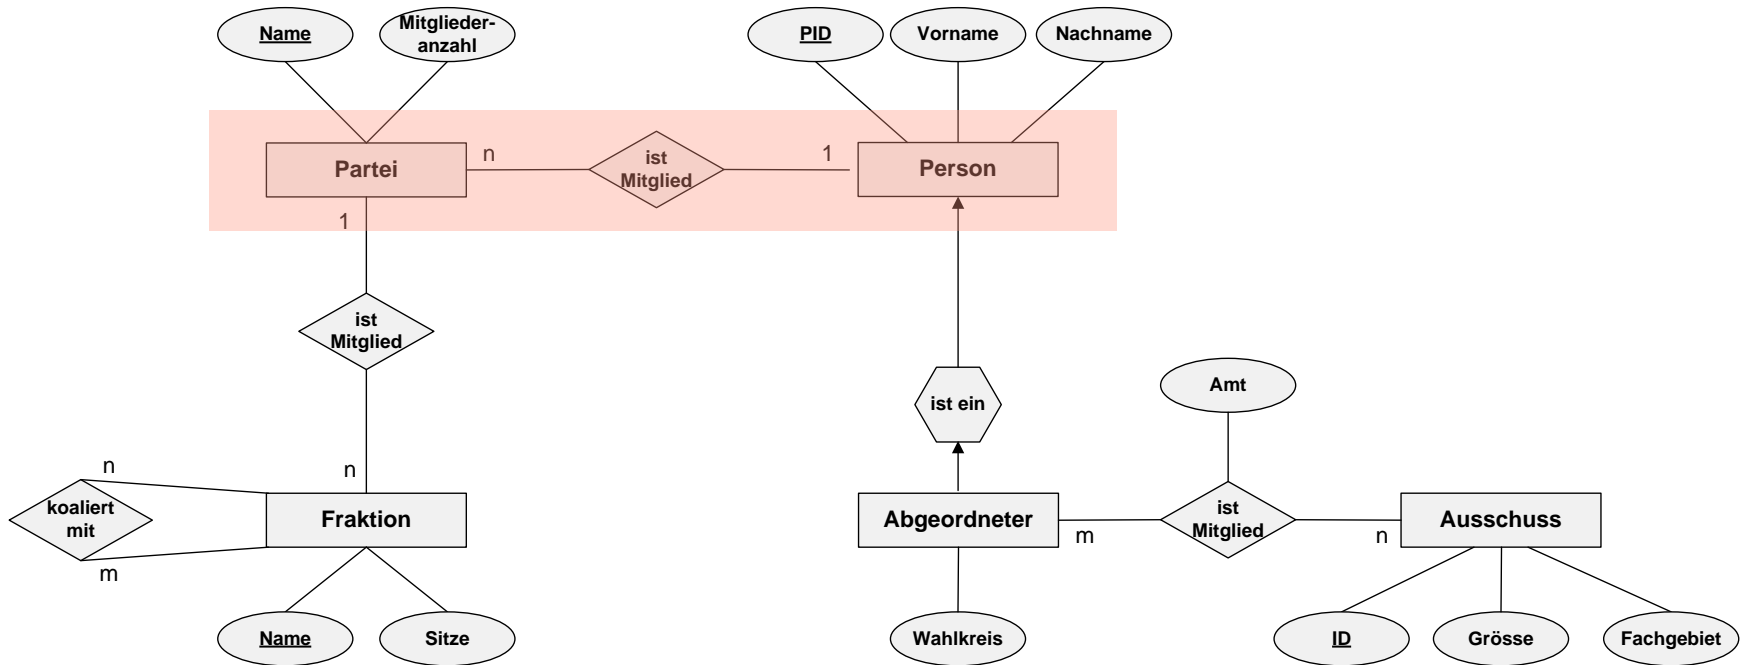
Name
Mitgliederanzahl
PID
Vorname
Nachname
Partei
n
ist Mitglied
1
Person
1
ist Mitglied
n
ist ein
Amt
n
koaliert mit
m
Fraktion
Abgeordneter
m
ist Mitglied
n
Ausschuss
Name
Sitze
Wahlkreis
ID
Grösse
Fachgebiet